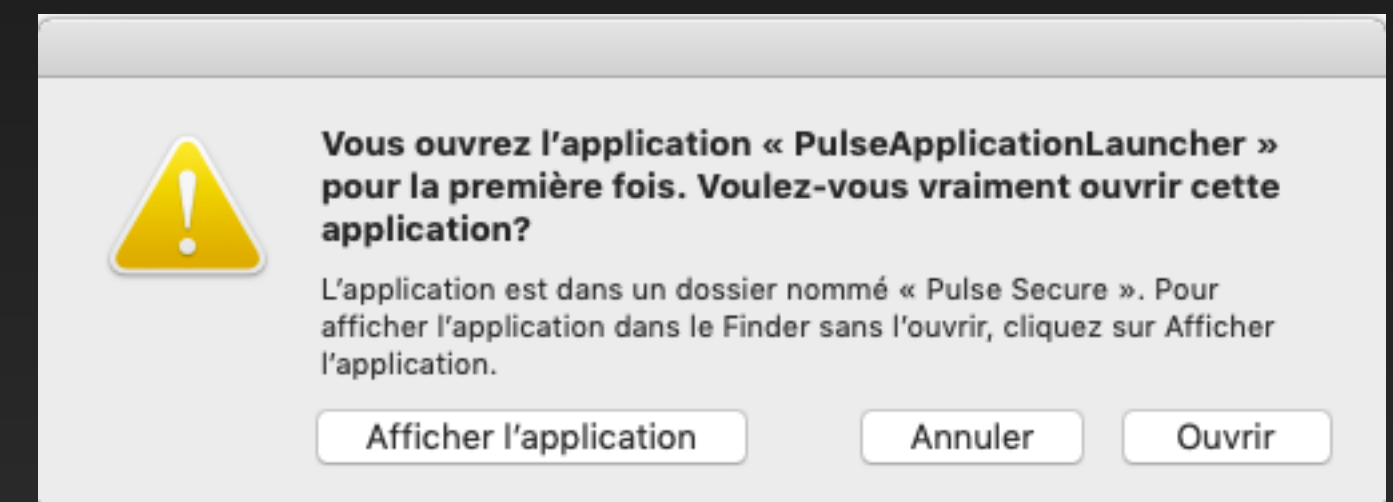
Vous ouvrez l’application « PulseApplicationLauncher » pour la première fois. Voulez-vous vraiment ouvrir cette application?

L’application est dans un dossier nommé « Pulse Secure ». Pour afficher l’application dans le Finder sans l’ouvrir, cliquez sur Afficher l’application.

Afficher l’application

Annuler

Ouvrir